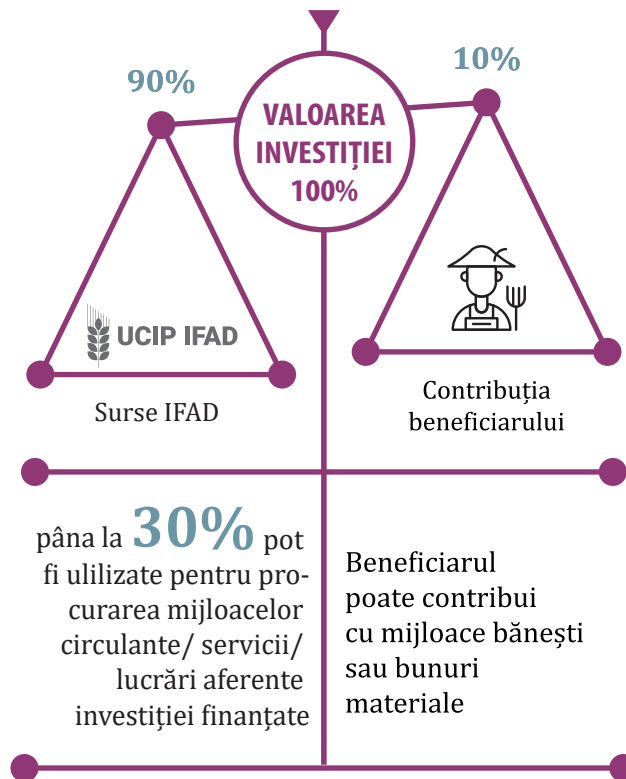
90%

VALOAREA INVESTIȚIEI 100%

10%

UCIP IFAD

Surse IFAD

Contribuția beneficiarului

până la 30% pot fi ulilizate pentru procurarea mijloacelor circulante/ servicii/ lucrări aferente investiției finanțate

Beneficiarul poate contribui cu mijloace bănești sau bunuri materiale